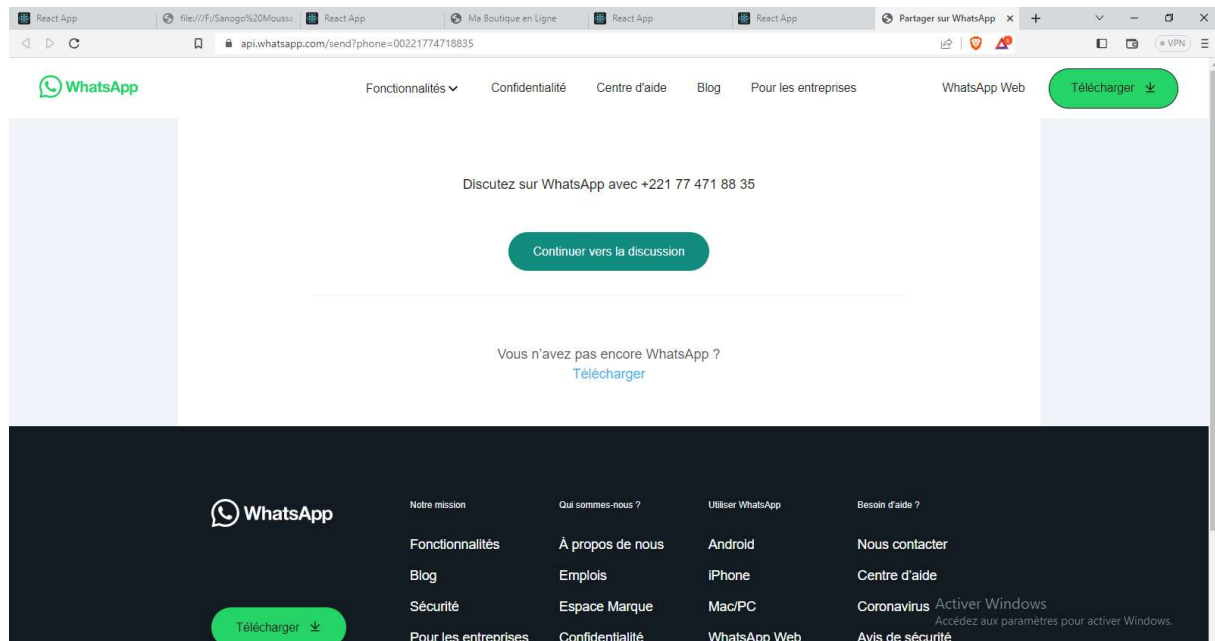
React App | file:///F:/Sanogo%20Mouss | React App | Ma Boutique en Ligne | React App | React App | Partager sur WhatsApp ×

api.whatsapp.com/send?phone=00221774718835

VPN

WhatsApp

Fonctionnalités Confidentialité Centre d'aide Blog Pour les entreprises WhatsApp Web Télécharger

Discutez sur WhatsApp avec +221 77 471 88 35

Continuer vers la discussion

Vous n'avez pas encore WhatsApp ?
Télécharger

WhatsApp

Télécharger

Notre mission
Fonctionnalités
Blog
Sécurité
Pour les entreprises

Qui sommes-nous ?
À propos de nous
Emplois
Espace Marque
Confidentialité

Utiliser WhatsApp
Android
iPhone
Mac/PC
WhatsApp Web

Besoin d'aide ?
Nous contacter
Centre d'aide
Coronavirus
Avis de sécurité

Activer Windows
Accédez aux paramètres pour activer Windows.